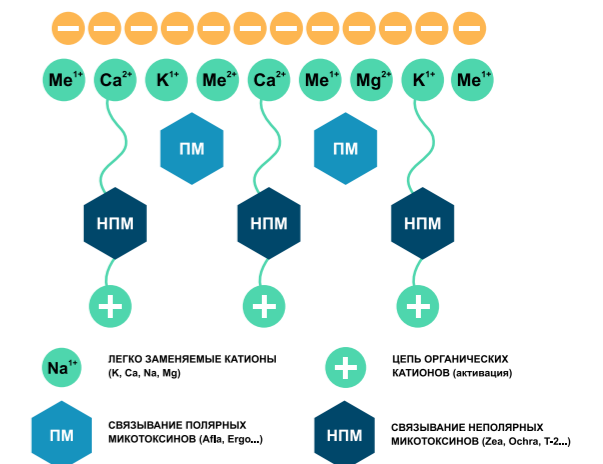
$Me^{1+}$ $Ca^{2+}$ $K^{1+}$ $Me^{2+}$ $Ca^{2+}$ $Me^{1+}$ $Mg^{2+}$ $K^{1+}$ $Me^{1+}$

ПМ ПМ

НПМ НПМ НПМ

$Na^{1+}$ ЛЕГКО ЗАМЕНЯЕМЫЕ КАТИОНЫ (K, Ca, Na, Mg)

ЦЕПЬ ОРГАНИЧЕСКИХ КАТИОНОВ (активация)

ПМ СВЯЗЫВАНИЕ ПОЛЯРНЫХ МИКОТОКСИНОВ (Afla, Ergo...)

НПМ СВЯЗЫВАНИЕ НЕПОЛЯРНЫХ МИКОТОКСИНОВ (Zea, Ochra, T-2...)